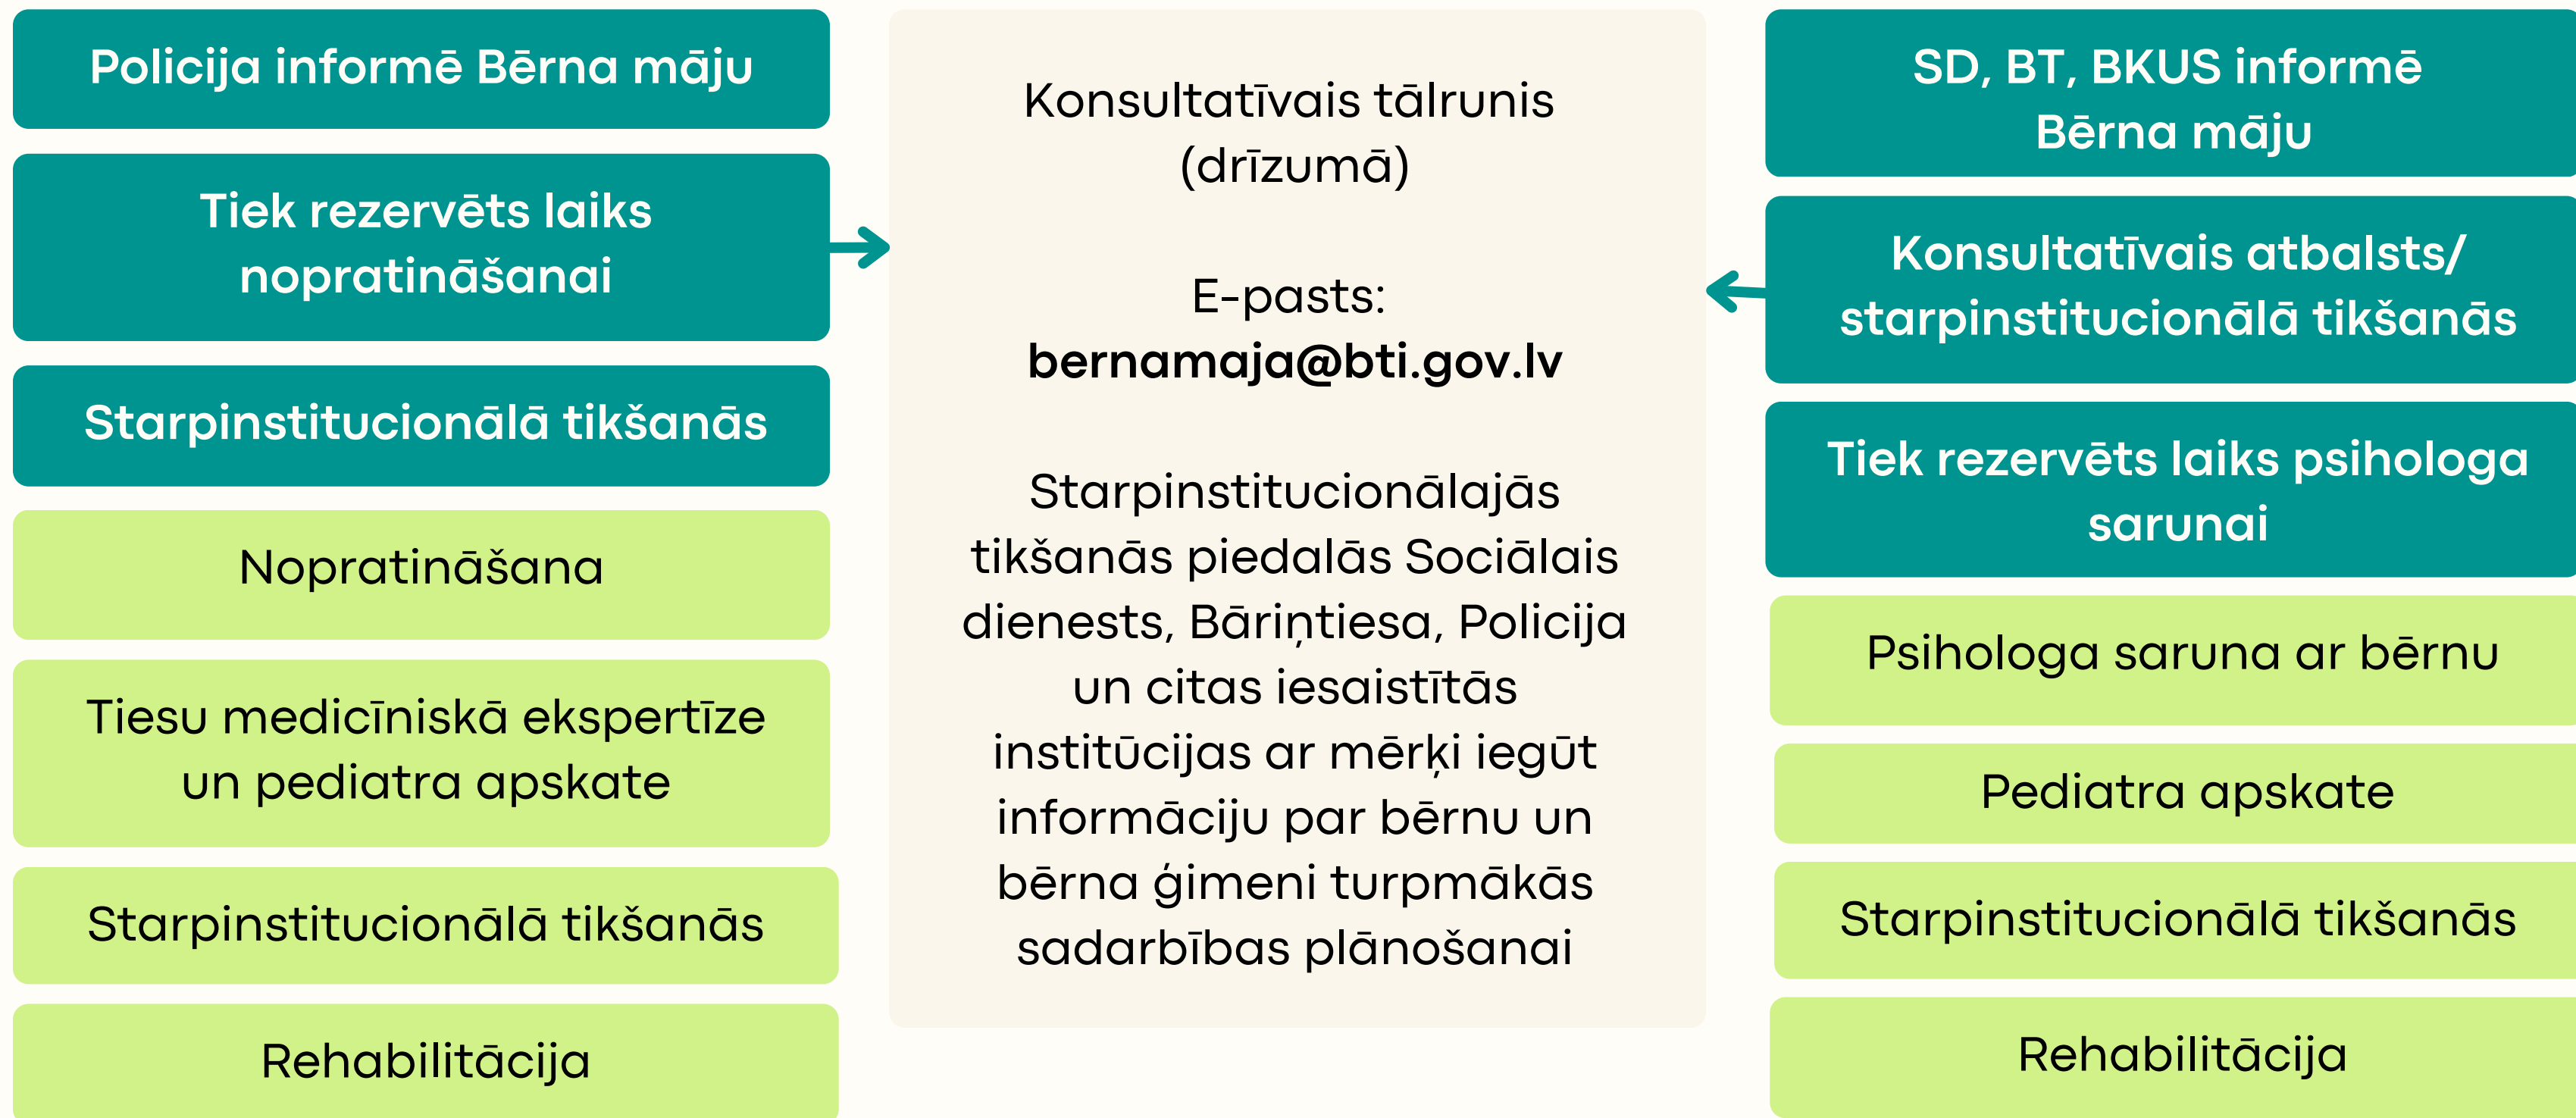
Policija informē Bērna māju

Tiek rezervēts laiks nopratināšanai

Starpinstitucionālā tikšanās

Nopratināšana

Tiesu medicīniskā ekspertīze un pediatra apskate

Starpinstitucionālā tikšanās

Rehabilitācija

Konsultatīvais tālrunis (drīzumā)

E-pasts:
**bernamaja@bti.gov.lv**

Starpinstitucionālajās tikšanās piedalās Sociālais dienests, Bāriņtiesa, Policija un citas iesaistītās institūcijas ar mērķi iegūt informāciju par bērnu un bērna ģimeni turpmākās sadarbības plānošanai

SD, BT, BKUS informē Bērna māju

Konsultatīvais atbalsts/ starpinstitucionālā tikšanās

Tiek rezervēts laiks psihologa sarunai

Psihologa saruna ar bērnu

Pediatra apskate

Starpinstitucionālā tikšanās

Rehabilitācija